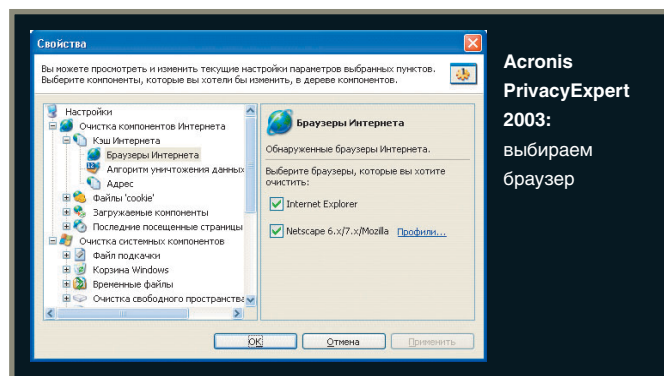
Свойства

Вы можете просмотреть и изменить текущие настройки параметров выбранных пунктов. Выберите компоненты, которые вы хотели бы изменить, в дереве компонентов.

Настройки
Очистка компонентов Интернета
Кэш Интернета
Браузеры Интернета
Алгоритм уничтожения данных
Адрес
Файлы 'cookie'
Загружаемые компоненты
Последние посещенные страницы
Очистка системных компонентов
Файл подкачки
Корзина Windows
Временные файлы
Очистка свободного пространства

Браузеры Интернета

Обнаруженные браузеры Интернета.

Выберите браузеры, которые вы хотите очистить:

Internet Explorer

Netscape 6.x/7.x/Mozilla Профили...

OK Отмена Применить

Acronis PrivacyExpert 2003: выбираем браузер